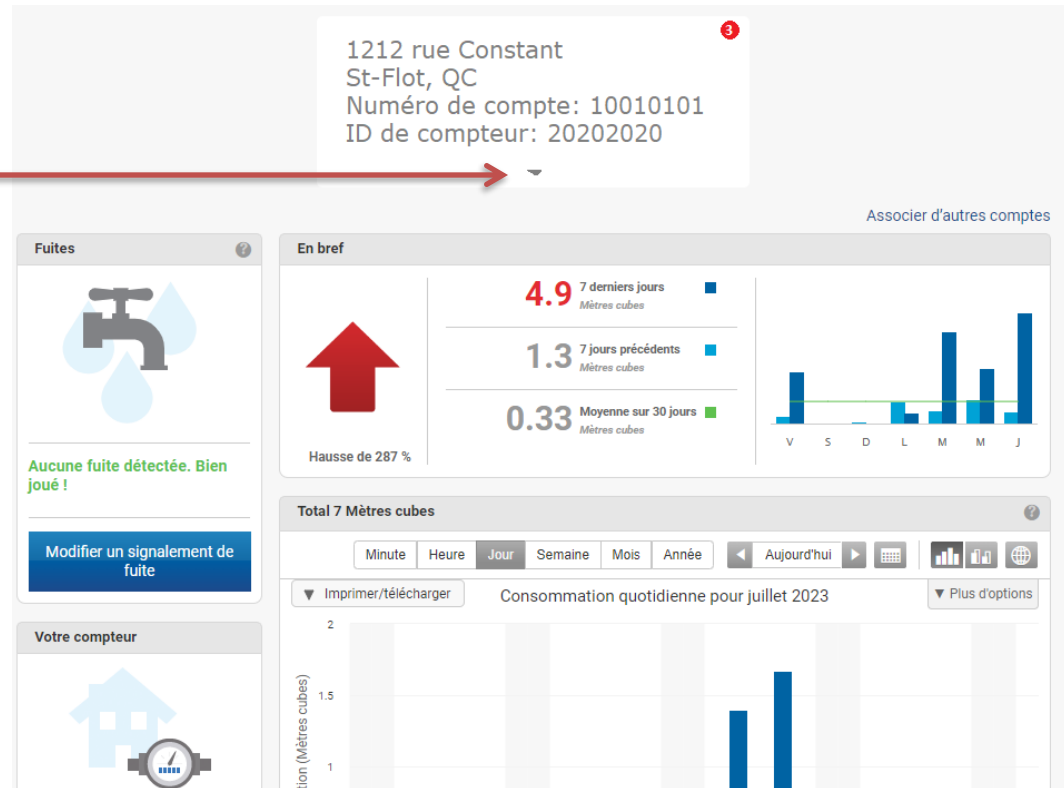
1212 rue Constant
St-Flot, QC
Numéro de compte: 10010101
ID de compteur: 20202020

3

Associer d'autres comptes

Fuites

Aucune fuite détectée. Bien joué !

Modifier un signalement de fuite

Votre compteur

En bref

Hausse de 287 %

4.9 7 derniers jours
Mètres cubes

1.3 7 jours précédents
Mètres cubes

0.33 Moyenne sur 30 jours
Mètres cubes

V S D L M M J

Total 7 Mètres cubes

Minute | Heure | Jour | Semaine | Mois | Année

Aujourd'hui

▼ Imprimer/télécharger

Consommation quotidienne pour juillet 2023

▼ Plus d'options

2
1.5
1

tion (Mètres cubes)